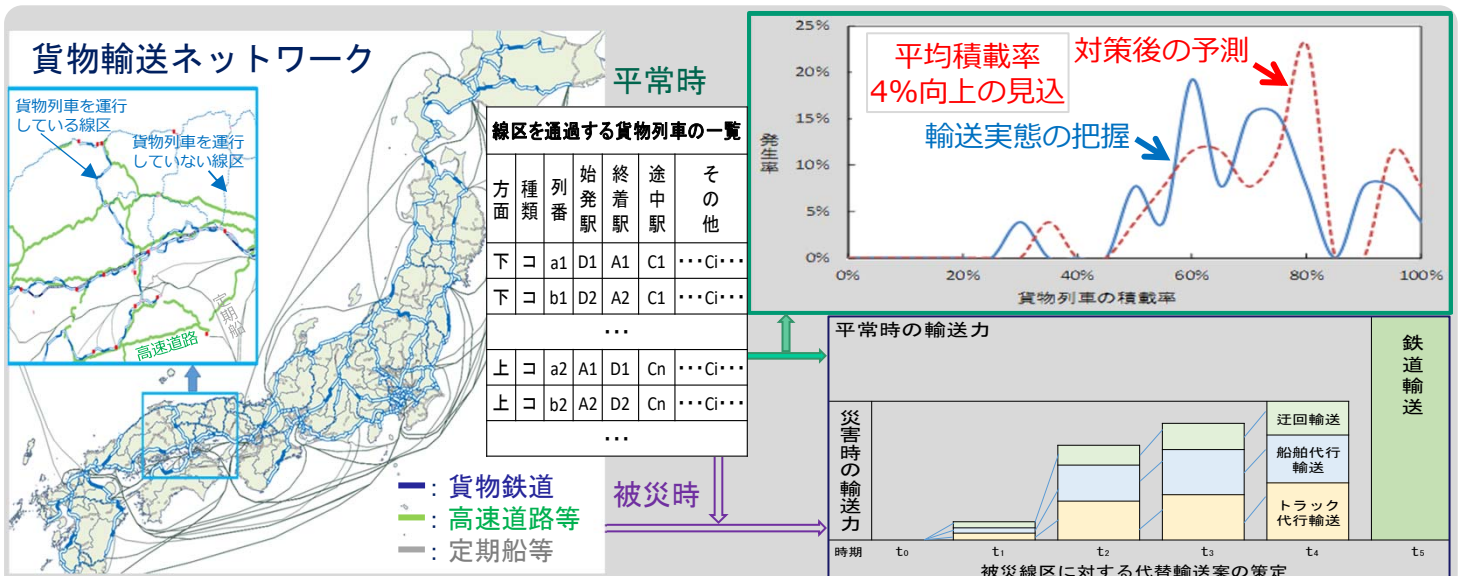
貨物輸送ネットワーク

貨物列車を運行している線区

貨物列車を運行していない線区

高速道路

定期船

平常時

線区を通過する貨物列車の一覧

| 方面 | 種類 | 列番 | 始発駅 | 終着駅 | 途中駅 | その他 |
|---|---|---|---|---|---|---|
| 下 | コ | a1 | D1 | A1 | C1 | ･･･Ci･･･ |
| 下 | コ | b1 | D2 | A2 | C1 | ･･･Ci･･･ |
| ･･･ | | | | | | |
| 上 | コ | a2 | A1 | D1 | Cn | ･･･Ci･･･ |
| 上 | コ | b2 | A2 | D2 | Cn | ･･･Ci･･･ |
| ･･･ | | | | | | |

: 貨物鉄道
: 高速道路等
: 定期船等

被災時

平均積載率
4%向上の見込

対策後の予測

輸送実態の把握

発生率

25%
20%
15%
10%
5%
0%

0% 20% 40% 60% 80% 100%

貨物列車の積載率

平常時の輸送力

鉄道輸送

災害時の輸送力

迂回輸送

船舶代行輸送

トラック代行輸送

時期 $t_0$ $t_1$ $t_2$ $t_3$ $t_4$ $t_5$

被災線区に対する代替輸送案の策定